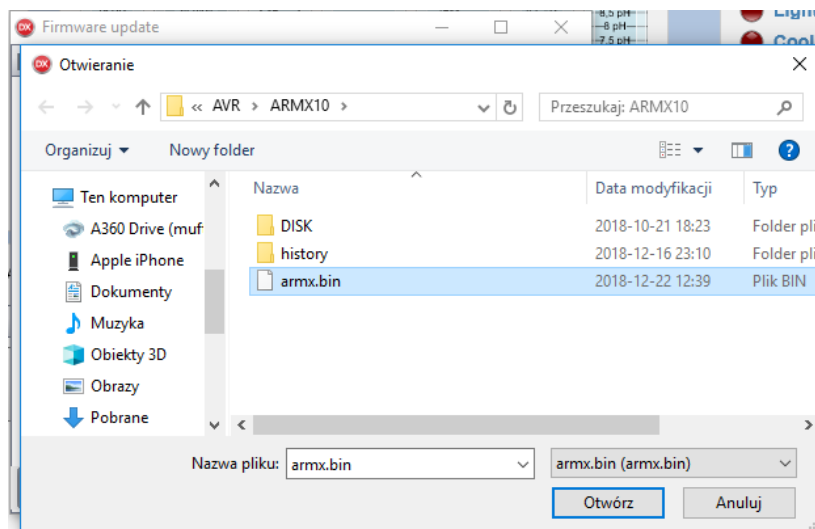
Firmware update
8,5 pH
8 pH
7,5 pH
Ligh
Cool

Otwieranie

« AVR > ARMX10 >

Przeszukaj: ARMX10

Organizuj ▾ Nowy folder

Ten komputer
A360 Drive (muf
Apple iPhone
Dokumenty
Muzyka
Obiekty 3D
Obrazy
Pobrane

| Nazwa | Data modyfikacji | Typ |
|---|---|---|
| DISK | 2018-10-21 18:23 | Folder pli |
| history | 2018-12-16 23:10 | Folder pli |
| armx.bin | 2018-12-22 12:39 | Plik BIN |

Nazwa pliku: armx.bin
armx.bin (armx.bin)
Otwórz
Anuluj